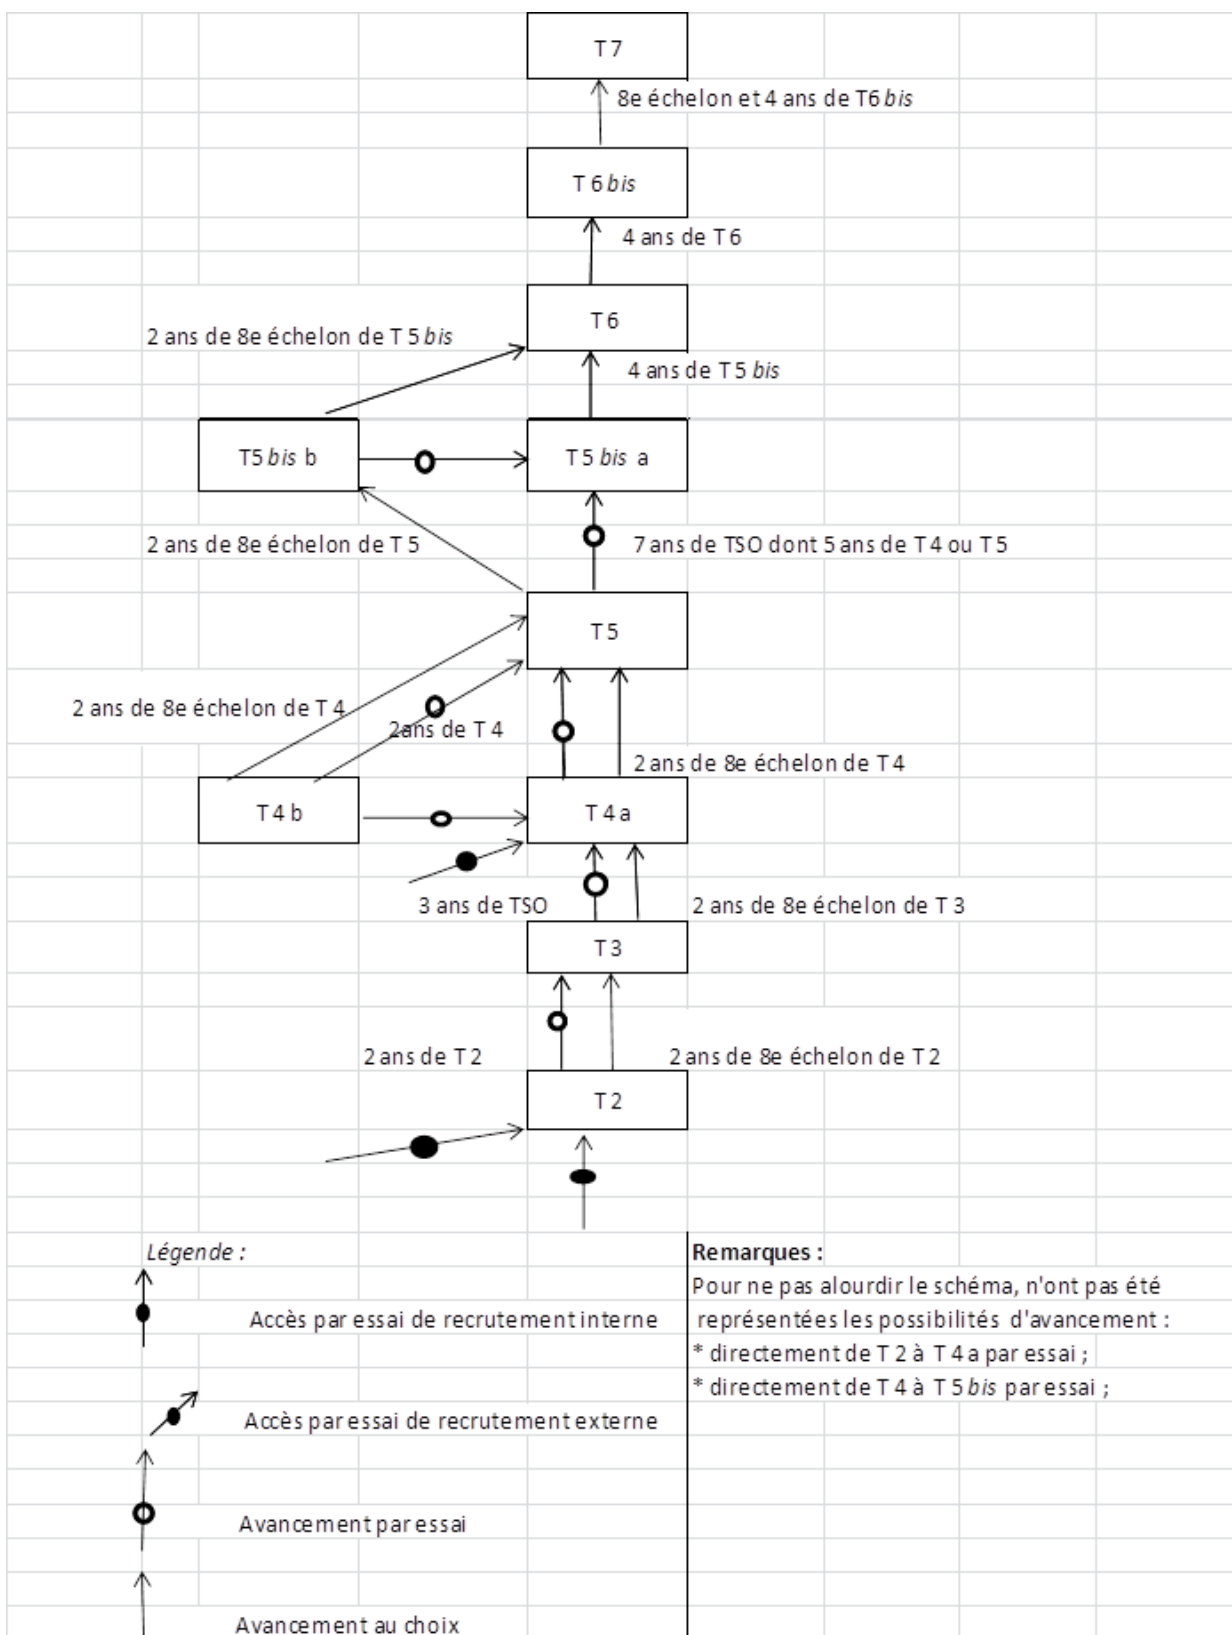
T7

8e échelon et 4 ans de T6 *bis*

T 6 *bis*

4 ans de T6

T6

2 ans de 8e échelon de T 5 *bis*

4 ans de T5 *bis*

T5 *bis* b

T5 *bis* a

2 ans de 8e échelon de T 5

7 ans de TSO dont 5 ans de T4 ou T5

T5

2 ans de 8e échelon de T 4

2ans de T 4

2 ans de 8e échelon de T4

T4 b

T 4 a

3 ans de TSO

2 ans de 8e échelon de T 3

T3

2 ans de T2

2 ans de 8e échelon de T 2

T2

*Légende :*

Accès par essai de recrutement interne

Accès par essai de recrutement externe

Avancement par essai

Avancement au choix

**Remarques :**

Pour ne pas alourdir le schéma, n'ont pas été représentées les possibilités d'avancement :

* directement de T 2 à T 4 a par essai ;

* directement de T 4 à T 5 *bis* par essai ;